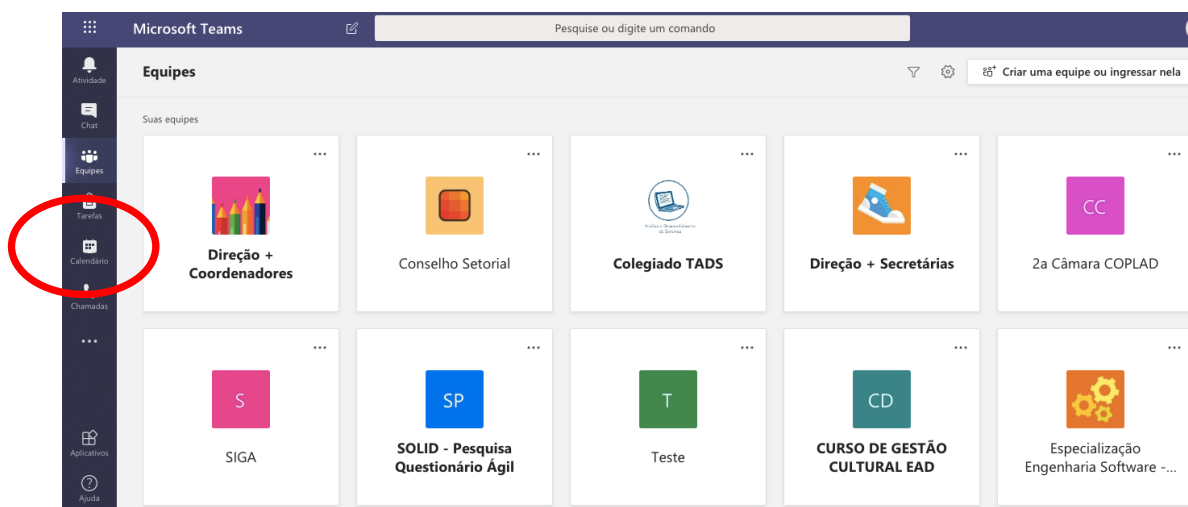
Microsoft Teams

Pesquise ou digite um comando

Atividade

Chat

Equipes

Tarefas

Calendário

Chamadas

...

Aplicativos

Ajuda

Equipes

Criar uma equipe ou ingressar nela

Suas equipes

...

Direção + Coordenadores

...

Conselho Setorial

...

Análise e Desenvolvimento de Sistemas

Colegiado TADS

...

Direção + Secretárias

...

CC

2a Câmara COPLAD

...

S

SIGA

...

SP

SOLID - Pesquisa Questionário Ágil

...

T

Teste

...

CD

CURSO DE GESTÃO CULTURAL EAD

...

Especialização Engenharia Software -...